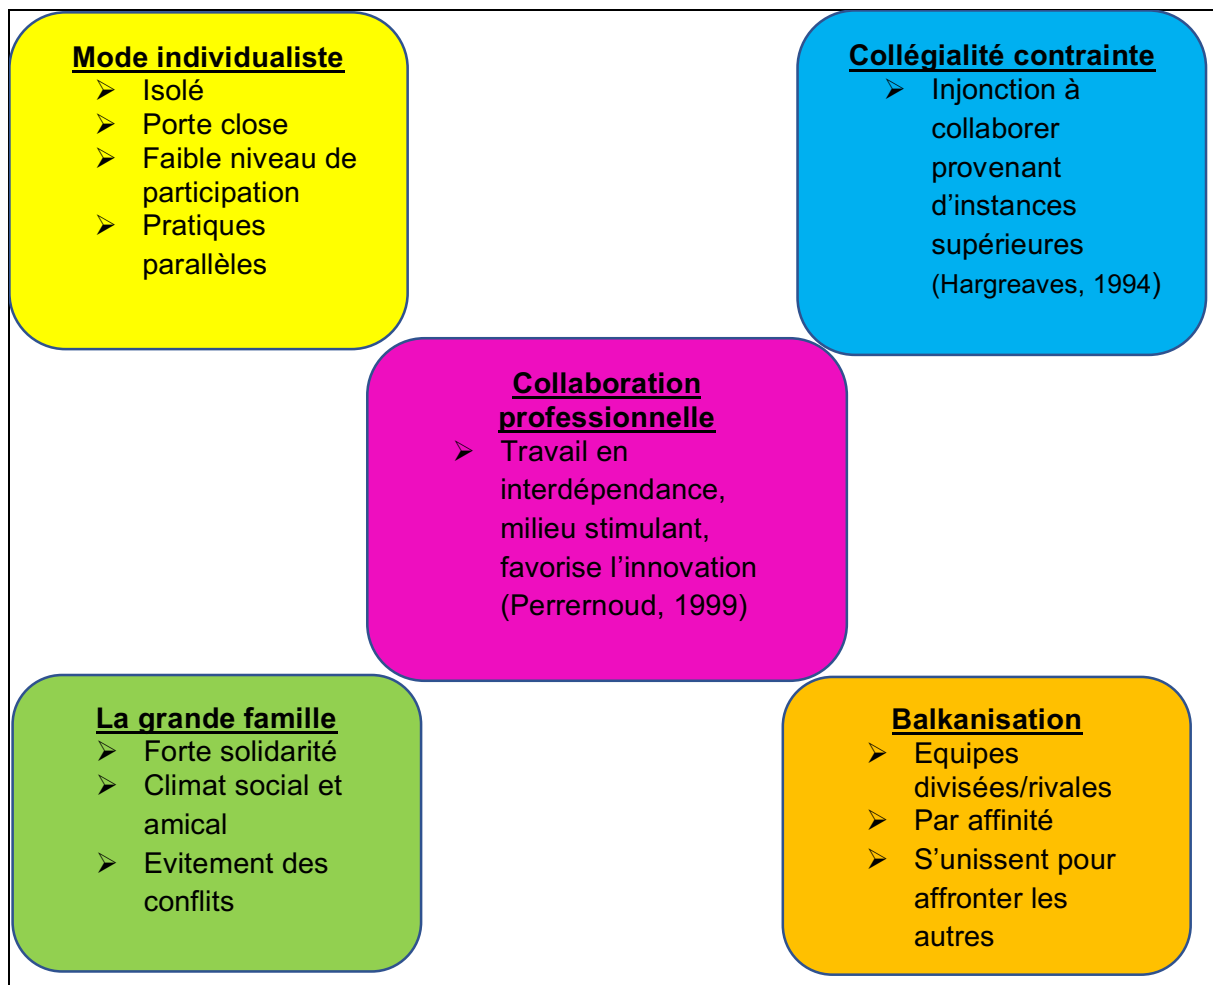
**Mode individualiste**
- Isolé
- Porte close
- Faible niveau de participation
- Pratiques parallèles

**Collégialité contrainte**
- Injonction à collaborer provenant d'instances supérieures (Hargreaves, 1994)

**Collaboration professionnelle**
- Travail en interdépendance, milieu stimulant, favorise l'innovation (Perrernoud, 1999)

**La grande famille**
- Forte solidarité
- Climat social et amical
- Evitement des conflits

**Balkanisation**
- Equipes divisées/rivales
- Par affinité
- S'unissent pour affronter les autres